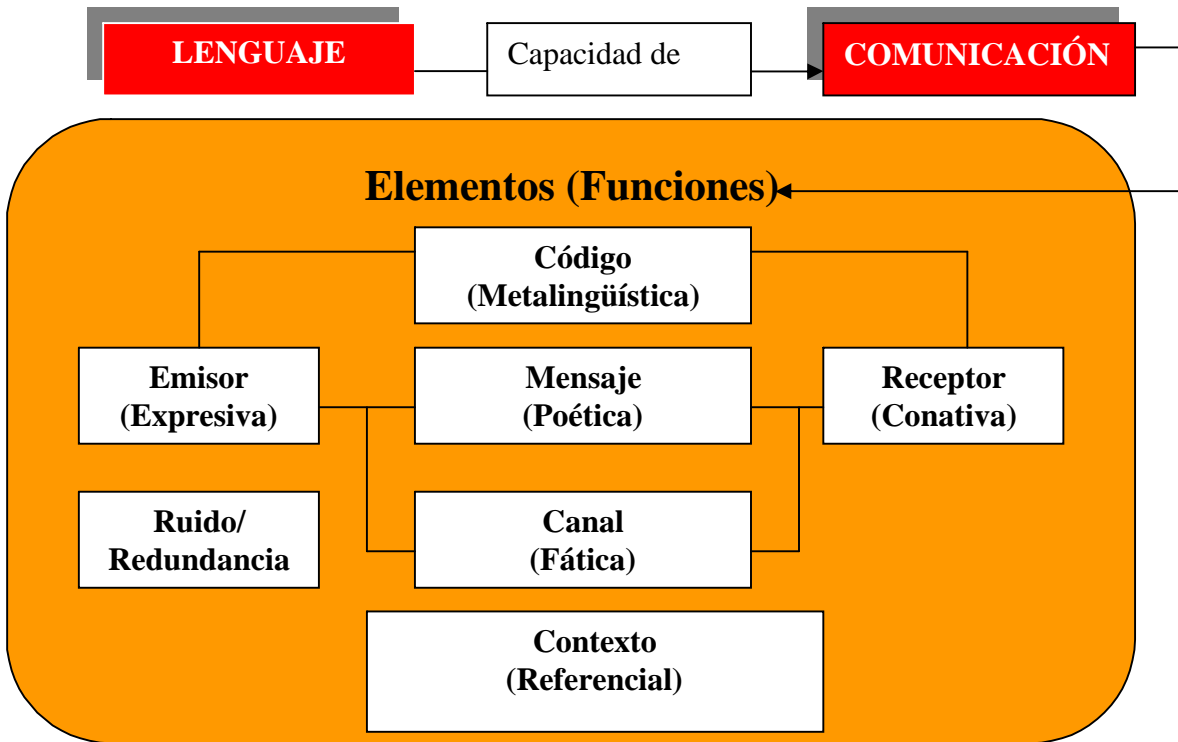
LENGUAJE

Capacidad de

COMUNICACIÓN

Elementos (Funciones)

Código
(Metalingüística)

Emisor
(Expresiva)

Mensaje
(Poética)

Receptor
(Conativa)

Ruido/
Redundancia

Canal
(Fática)

Contexto
(Referencial)